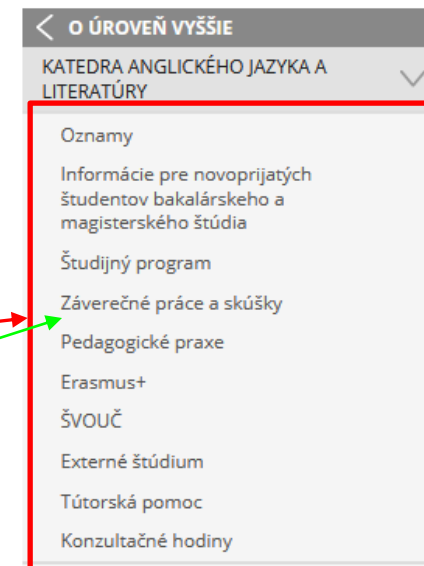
< O ÚROVEŇ VYŠŠIE

KATEDRA ANGLICKÉHO JAZYKA A LITERATÚRY

Oznamy

Informácie pre novoprijatých študentov bakalárskeho a magisterského štúdia

Študijný program

Záverečné práce a skúšky

Pedagogické praxe

Erasmus+

ŠVOUČ

Externé štúdium

Tútorská pomoc

Konzultačné hodiny